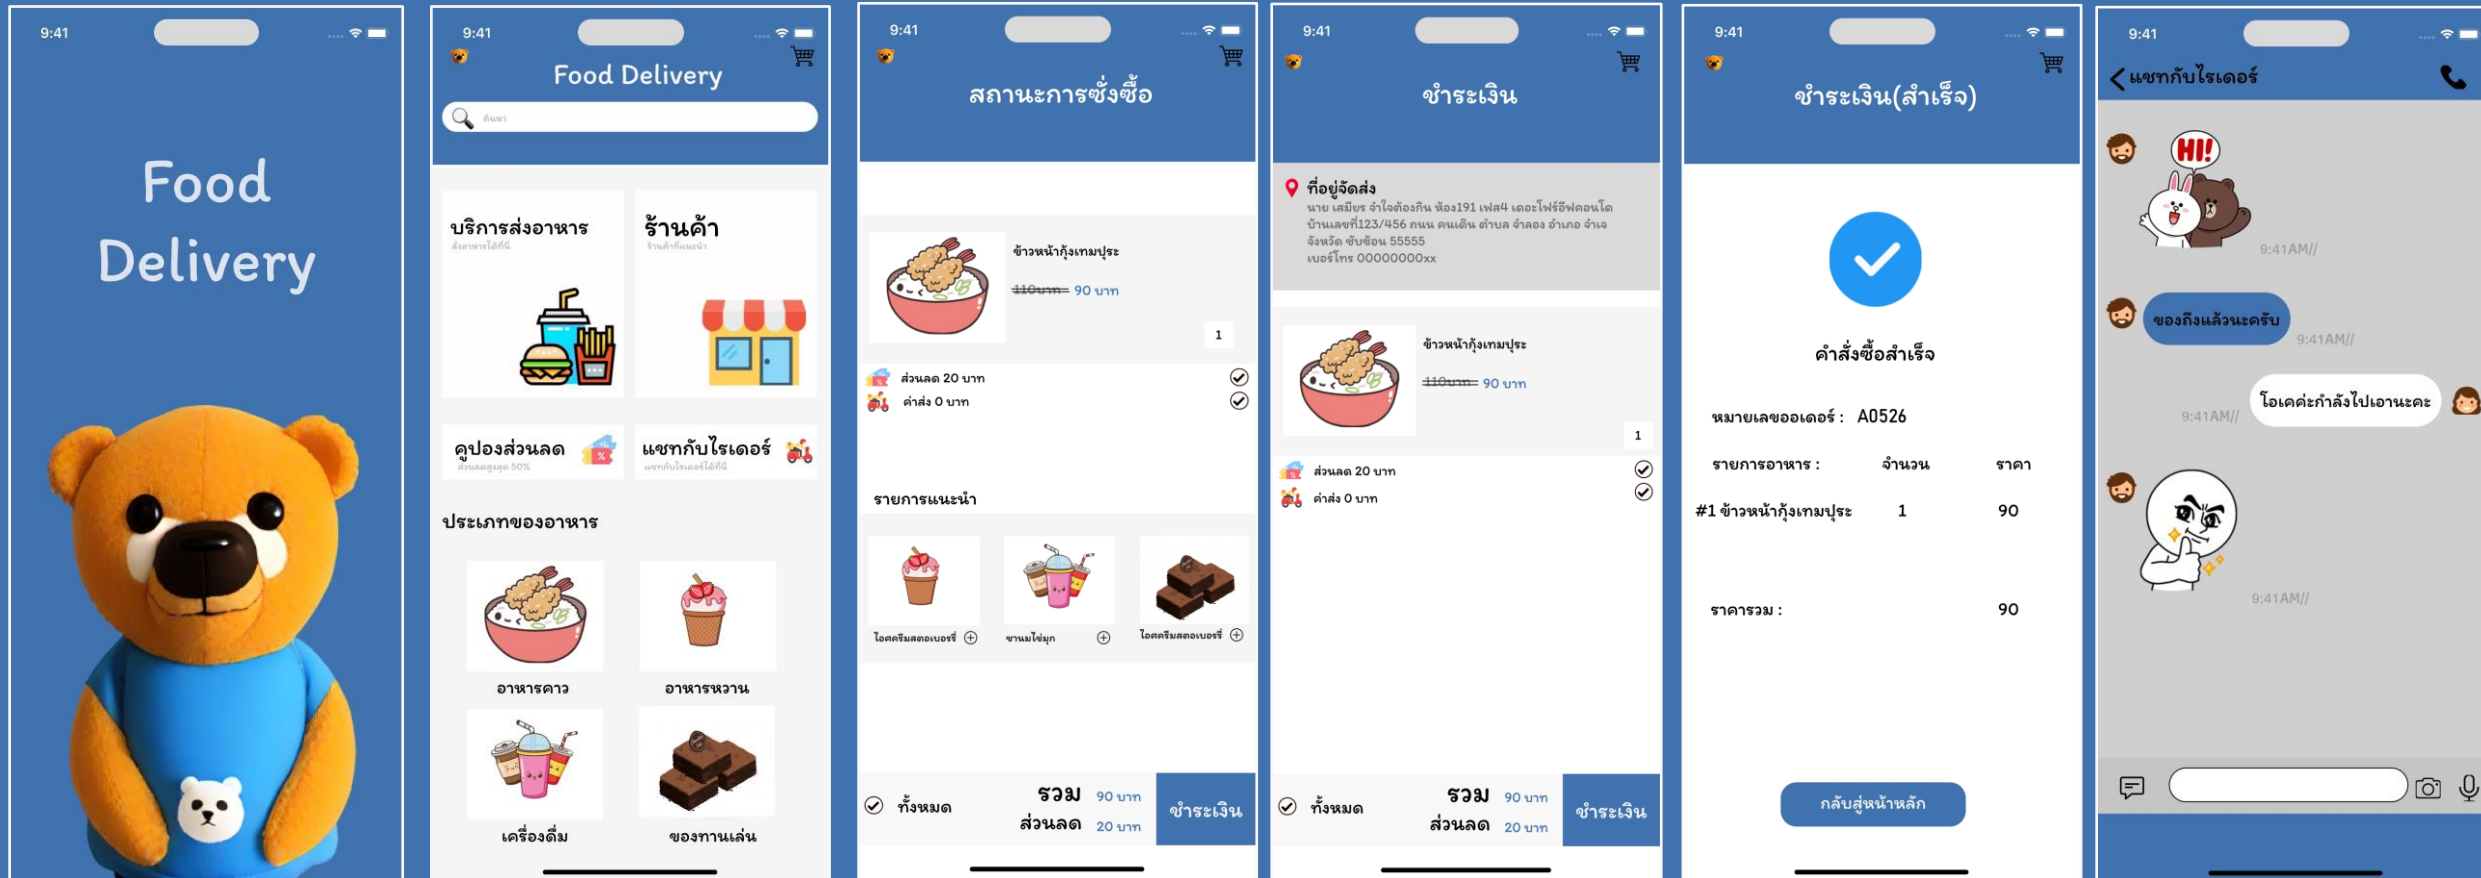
9:41

Food Delivery

9:41

Food Delivery

ค้นหา

บริการส่งอาหาร
ส่งอาหารได้ที่นี่

ร้านค้า
ร้านค้าที่แนะนำ

คูปองส่วนลด
ส่วนลดสูงสุด 50%

แชทกับไรเดอร์
แชทกับไรเดอร์ได้ที่นี่

ประเภทของอาหาร

อาหารคาว

อาหารหวาน

เครื่องดื่ม

ของทานเล่น

9:41

สถานะการซั่งซื้อ

ข้าวหน้ากุ้งเทมปุระ

110บาท 90 บาท

1

ส่วนลด 20 บาท

ค่าส่ง 0 บาท

รายการแนะนำ

ไอศครีมสตอเบอรี่

ชานมไข่มุก

ไอศครีมสตอเบอรี่

ทั้งหมด

รวม 90 บาท

ส่วนลด 20 บาท

ชำระเงิน

9:41

ชำระเงิน

ที่อยู่จัดส่ง
นาย เสมียร จำใจต้องกิน ห้อง191 เฟส4 เดอะโฟร์อีฟคอนโด บ้านเลขที่123/456 ถนน คนเดิน ตำบล จ้าลอง อำเภอ จำเจ จังหวัด ซับซ้อน 55555
เบอร์โทร 00000000xx

ข้าวหน้ากุ้งเทมปุระ

110บาท 90 บาท

1

ส่วนลด 20 บาท

ค่าส่ง 0 บาท

ทั้งหมด

รวม 90 บาท

ส่วนลด 20 บาท

ชำระเงิน

9:41

ชำระเงิน(สำเร็จ)

คำสั่งซื้อสำเร็จ

หมายเลขออเดอร์ : A0526

| รายการอาหาร : | จำนวน | ราคา |
|---|---|---|
| #1 ข้าวหน้ากุ้งเทมปุระ | 1 | 90 |
| ราคารวม : | | 90 |

กลับสู่หน้าหลัก

9:41

แชทกับไรเดอร์

HI!

9:41AM//

ของถึงแล้วนะครับ

9:41AM//

9:41AM//

โอเคค่ะกำลังไปเอานะคะ

9:41AM//